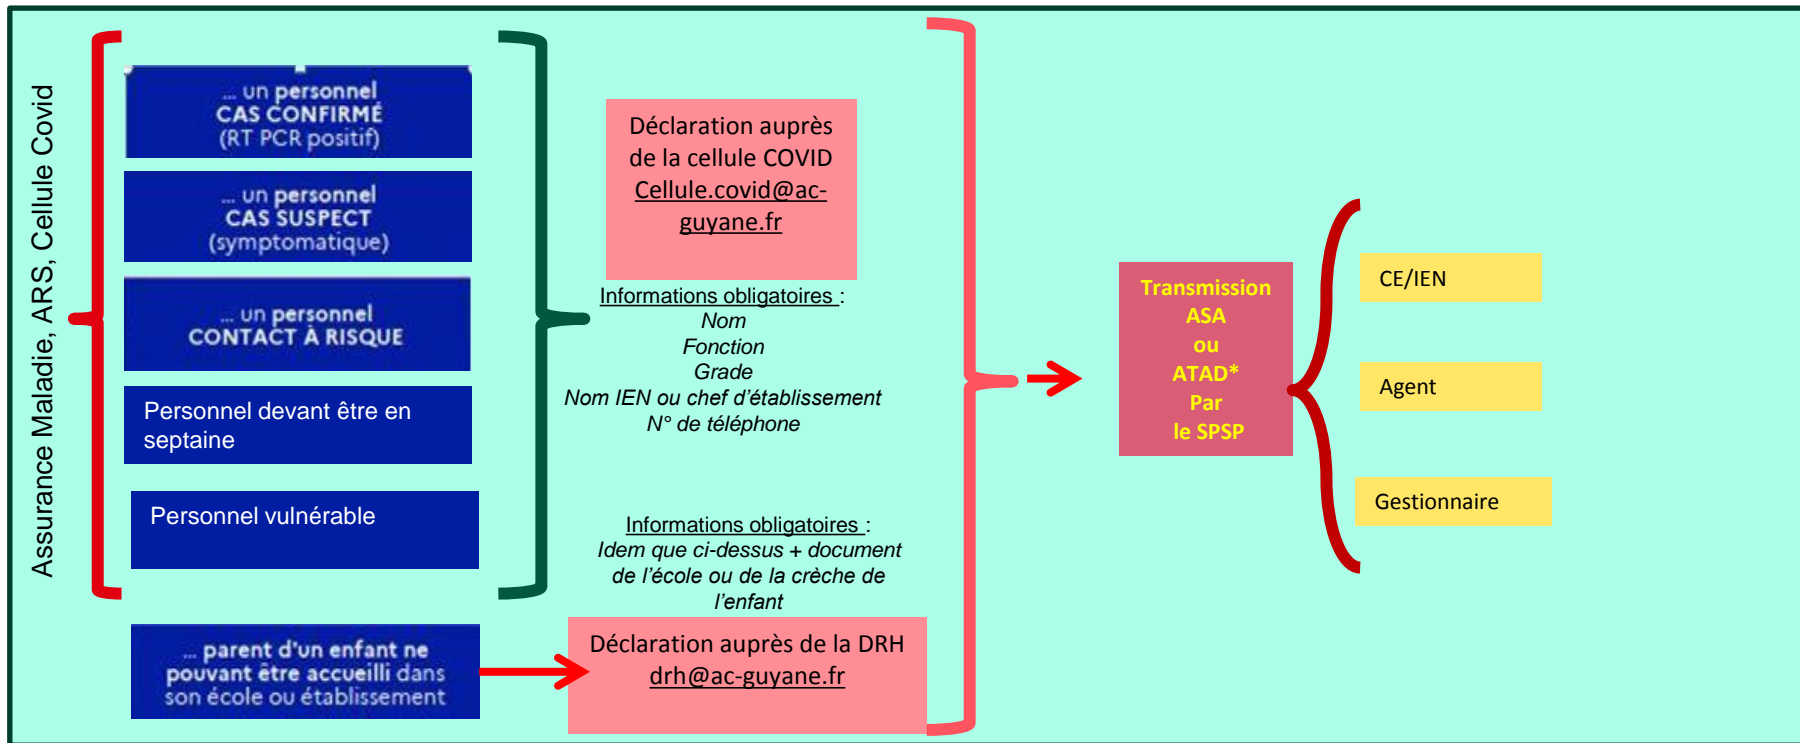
Assurance Maladie, ARS, Cellule Covid

... un personnel
CAS CONFIRMÉ
(RT PCR positif)

... un personnel
CAS SUSPECT
(symptomatique)

... un personnel
CONTACT À RISQUE

Personnel devant être en septaine

Personnel vulnérable

Déclaration auprès de la cellule COVID
Cellule.covid@ac-guyane.fr

Informations obligatoires :
Nom
Fonction
Grade
Nom IEN ou chef d'établissement
N° de téléphone

Informations obligatoires :
Idem que ci-dessus + document de l'école ou de la crèche de l'enfant

... parent d'un enfant ne pouvant être accueilli dans son école ou établissement

Déclaration auprès de la DRH
drh@ac-guyane.fr

Transmission
ASA
ou
ATAD*
Par
le SPSP

CE/IEN

Agent

Gestionnaire